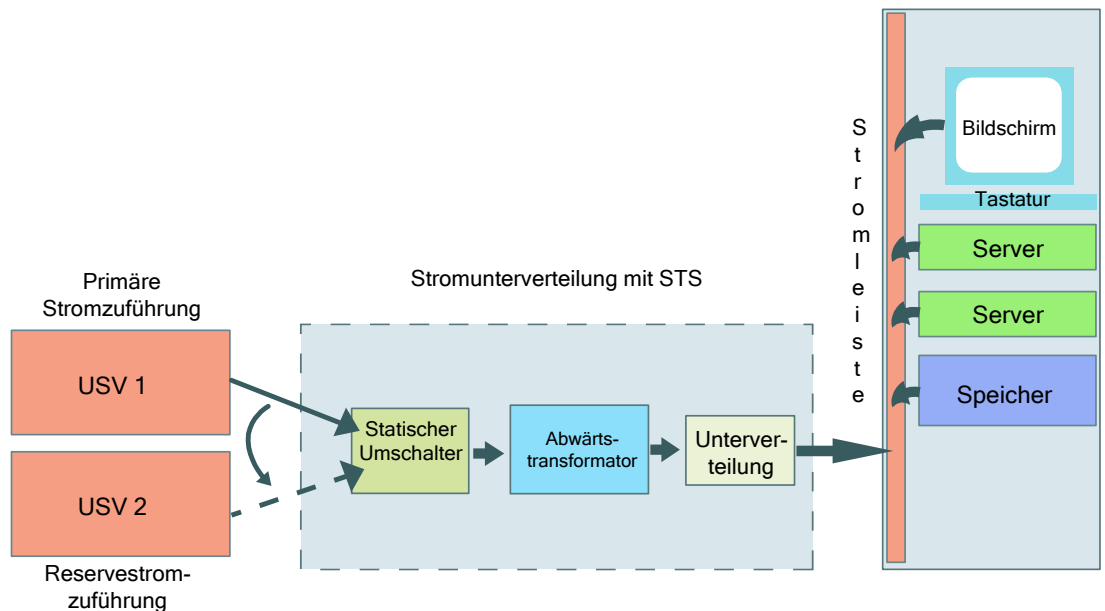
Primäre Stromzuführung

USV 1

USV 2

Reservestromzuführung

Stromunterverteilung mit STS

Statischer Umschalter

Abwärtstransformator

Unterverteilung

S
t
r
o
m
l
e
i
s
t
e

Bildschirm

Tastatur

Server

Server

Speicher